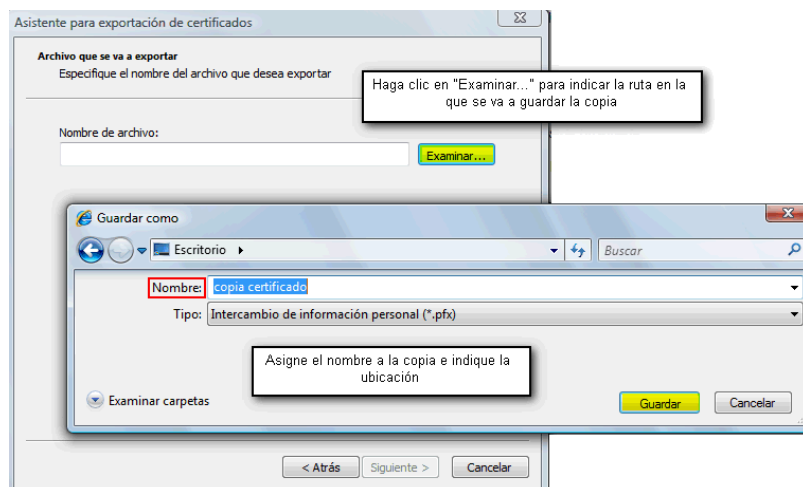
Asistente para exportación de certificados

Archivo que se va a exportar
Especifique el nombre del archivo que desea exportar

Haga clic en "Examinar..." para indicar la ruta en la que se va a guardar la copia

Nombre de archivo:

Examinar...

Guardar como

Escritorio ▸

Buscar

Nombre: copia certificado

Tipo: Intercambio de información personal (*.pfx)

Asigne el nombre a la copia e indique la ubicación

Examinar carpetas

Guardar

Cancelar

< Atrás

Siguiente >

Cancelar